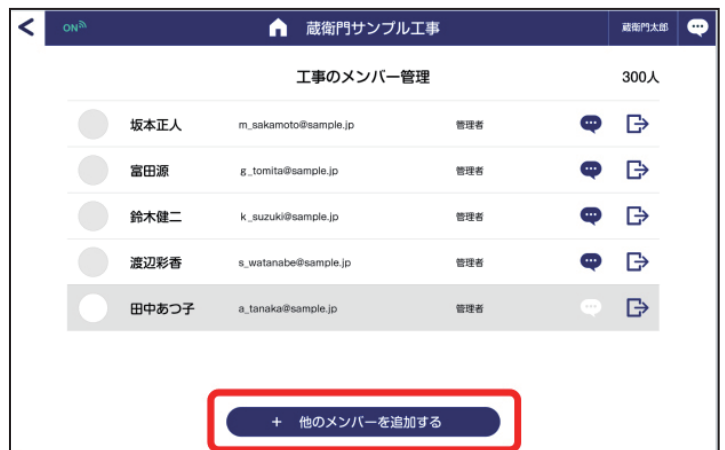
<
ON
蔵衛門サンプル工事
蔵衛門太郎

工事のメンバー管理
300人

| 坂本正人 | m_sakamoto@sample.jp | 管理者 |
|---|---|---|
| 富田源 | g_tomita@sample.jp | 管理者 |
| 鈴木健二 | k_suzuki@sample.jp | 管理者 |
| 渡辺彩香 | s_watanabe@sample.jp | 管理者 |
| 田中あつ子 | a_tanaka@sample.jp | 管理者 |

+ 他のメンバーを追加する